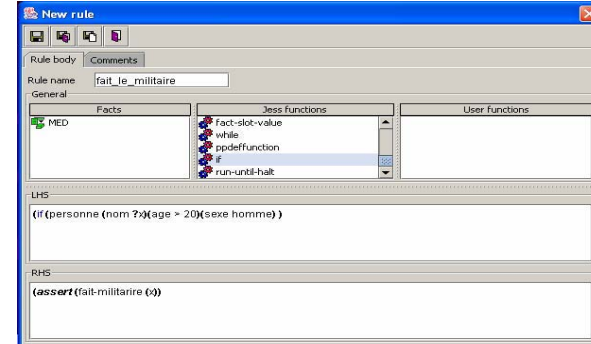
New rule

Rule body | Comments

Rule name fait_le_militaire

General

| Facts | Jess functions | User functions |
|---|---|---|
| MED | fact-slot-value | |
| | while | |
| | ppdeffunction | |
| | if | |
| | run-until-halt | |

LHS

(if(personne (nom ?x)(age > 20)(sexe homme) )

RHS

(assert (fait-militaire (x))